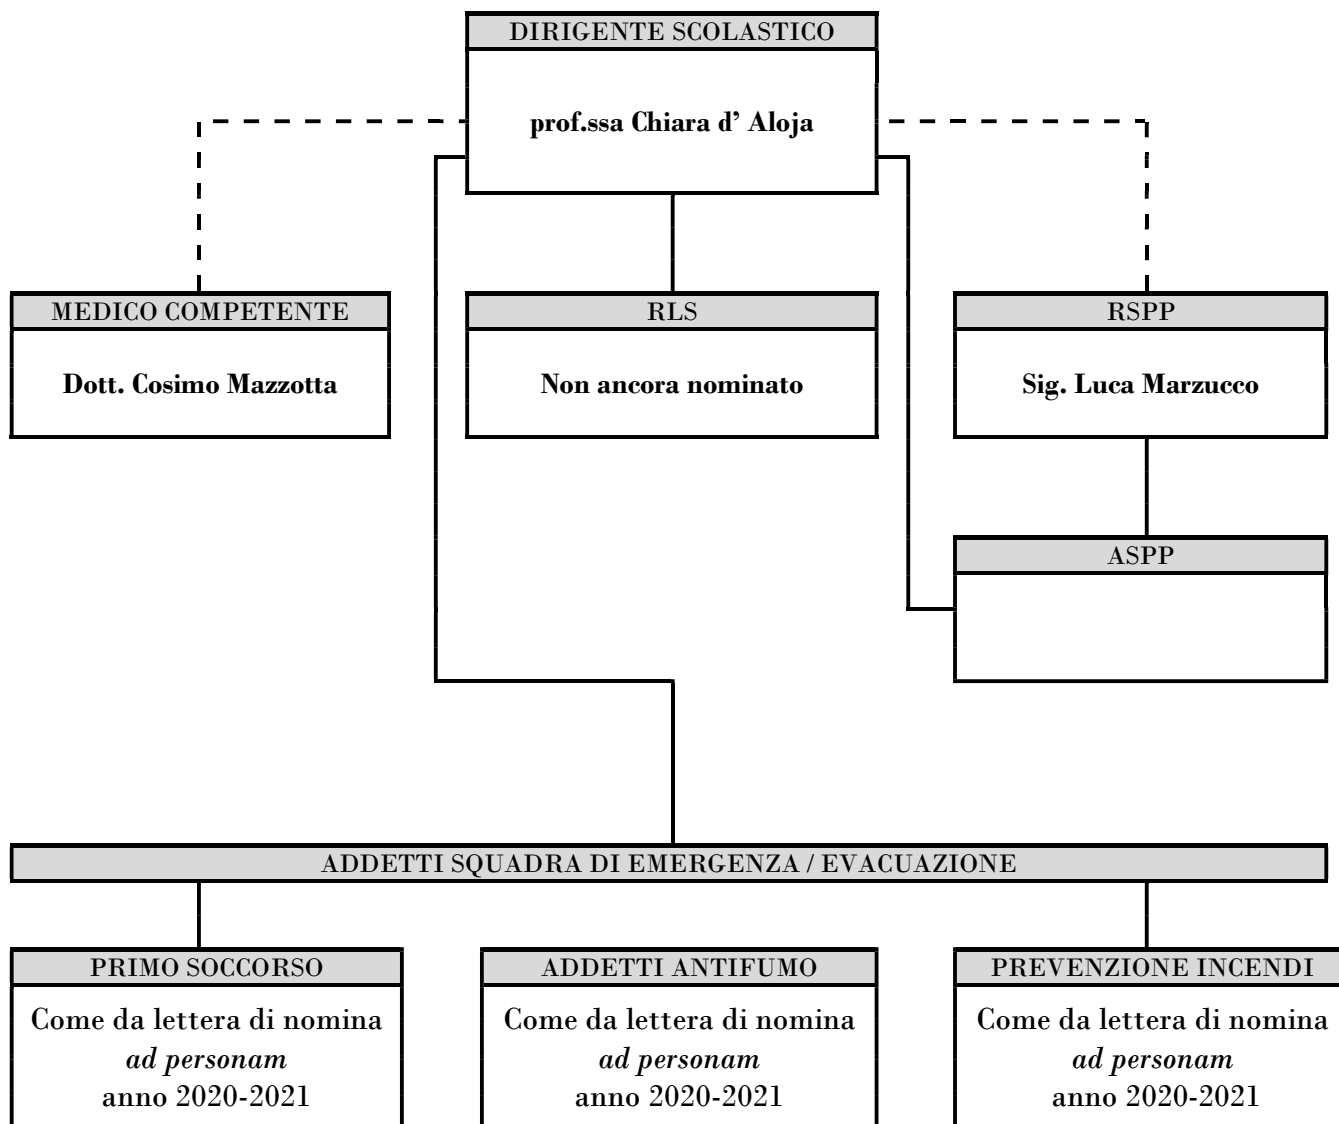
DIRIGENTE SCOLASTICO

prof.ssa Chiara d' Aloja

MEDICO COMPETENTE

Dott. Cosimo Mazzotta

RLS

Non ancora nominato

RSPP

Sig. Luca Marzucco

ASPP

ADDETTI SQUADRA DI EMERGENZA / EVACUAZIONE

PRIMO SOCCORSO

Come da lettera di nomina *ad personam* anno 2020-2021

ADDETTI ANTIFUMO

Come da lettera di nomina *ad personam* anno 2020-2021

PREVENZIONE INCENDI

Come da lettera di nomina *ad personam* anno 2020-2021